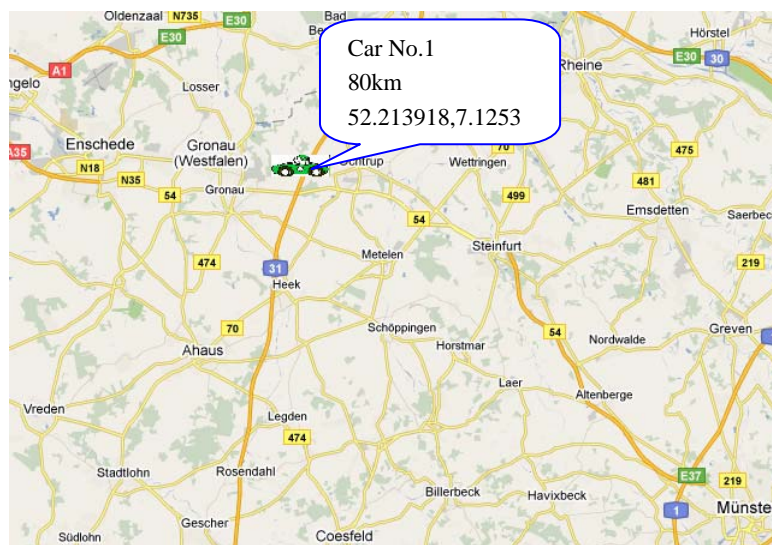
Car No.1
80km
52.213918,7.1253

Oldenzaal N735 E30 Bad Be E30 Hörstel Rheine E30 30 A1 ngelo Losser Enschede Gronau (Westfalen) A35 N18 N35 Gronau 54 Ochtrup 70 Wettringen 475 481 499 Emsdetten Saerbec 54 Steinfurt 474 31 Metelen 219 Heek 70 Schöppingen Horstmar 54 Nordwalde Greven Ahaus Laer Altenberge Vreden Legden 474 Stadtlohn Rosendahl E37 219 Billerbeck Havixbeck 1 Münste Südlohn Gescher Coesfeld